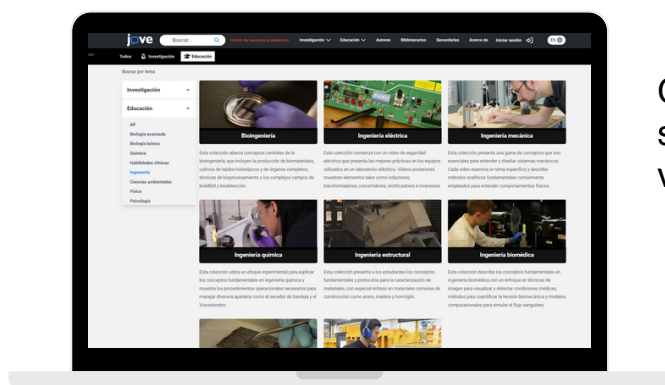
jove Buscar... Centro de recursos académicos Investigación Educación Autores Bibliotecarios Secundarias Acerca de Iniciar sesión ES

Todos Investigación Educación

Buscar por tema

Investigación

Educación

All
Biología avanzada
Biología básica
Química
Habilidades clínicas
Ingeniería
Ciencias ambientales
Física
Psicología

Bioingeniería

Esta colección abarca conceptos centrales de la bioingeniería, que incluyen la producción de biomateriales, cultivos de tejidos histológicos y de órganos completos, técnicas de bioprocesamiento y los complejos campos de bioMEM y biofabricación.

Ingeniería eléctrica

Esta colección comienza con un video de seguridad eléctrica que presenta las mejores prácticas en los equipos utilizados en un laboratorio eléctrico. Videos posteriores muestran elementos tales como inductores, transformadores, convertidores, rectificadores e inversores.

Ingeniería mecánica

Esta colección presenta una gama de conceptos que son esenciales para entender y diseñar sistemas mecánicos. Cada video examina un tema específico y describe métodos analíticos fundamentales comúnmente empleados para entender comportamientos físicos.

Ingeniería química

Esta colección utiliza un enfoque experimental para explicar los conceptos fundamentales en ingeniería química y muestra los procedimientos operacionales necesarios para manejar diversos aparatos como el secador de bandeja y el Viscosímetro.

Ingeniería estructural

Esta colección presenta a los estudiantes los conceptos fundamentales y protocolos para la caracterización de materiales, con especial énfasis en materiales comunes de construcción como acero, madera y hormigón.

Ingeniería biomédica

Esta colección describe los conceptos fundamentales en ingeniería biomédica con un enfoque en técnicas de imagen para visualizar y detectar condiciones médicas, métodos para cuantificar la tensión biomecánica y modelos computacionales para simular el flujo sanguíneo.

C
s
v